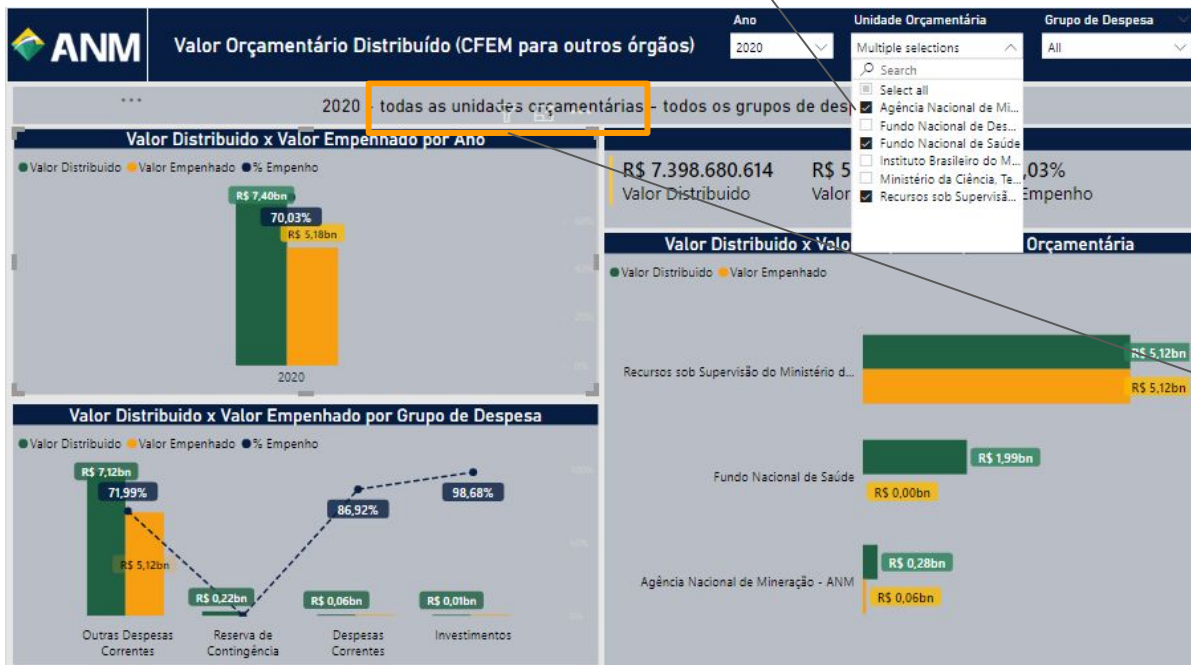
ANM Valor Orçamentário Distribuído (CFEM para outros órgãos)

Ano
2020

Unidade Orçamentária
Multiple selections
Search
Select all
Agência Nacional de Mi...
Fundo Nacional de Des...
Fundo Nacional de Saúde
Instituto Brasileiro do M...
Ministério da Ciência, Te...
Recursos sob Supervisã...

Grupo de Despesa
All

2020 - todas as unidades orçamentárias - todos os grupos de desp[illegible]

Valor Distribuido x Valor Empenhado por Ano
Valor Distribuido Valor Empenhado % Empenho
R$ 7,40bn
70,03%
R$ 5,18bn
2020

R$ 7.398.680.614
Valor Distribuido
R$ 5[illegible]
Valor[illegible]
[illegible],03%
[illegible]Empenho

Valor Distribuido x Valo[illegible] Orçamentária
Valor Distribuido Valor Empenhado
Recursos sob Supervisão do Ministério d...
R$ 5,12bn
R$ 5,12bn
Fundo Nacional de Saúde
R$ 1,99bn
R$ 0,00bn
Agência Nacional de Mineração - ANM
R$ 0,28bn
R$ 0,06bn

Valor Distribuido x Valor Empenhado por Grupo de Despesa
Valor Distribuido Valor Empenhado % Empenho
R$ 7,12bn
71,99%
R$ 5,12bn
R$ 0,22bn
86,92%
R$ 0,06bn
98,68%
R$ 0,01bn
Outras Despesas Correntes
Reserva de Contingência
Despesas Correntes
Investimentos